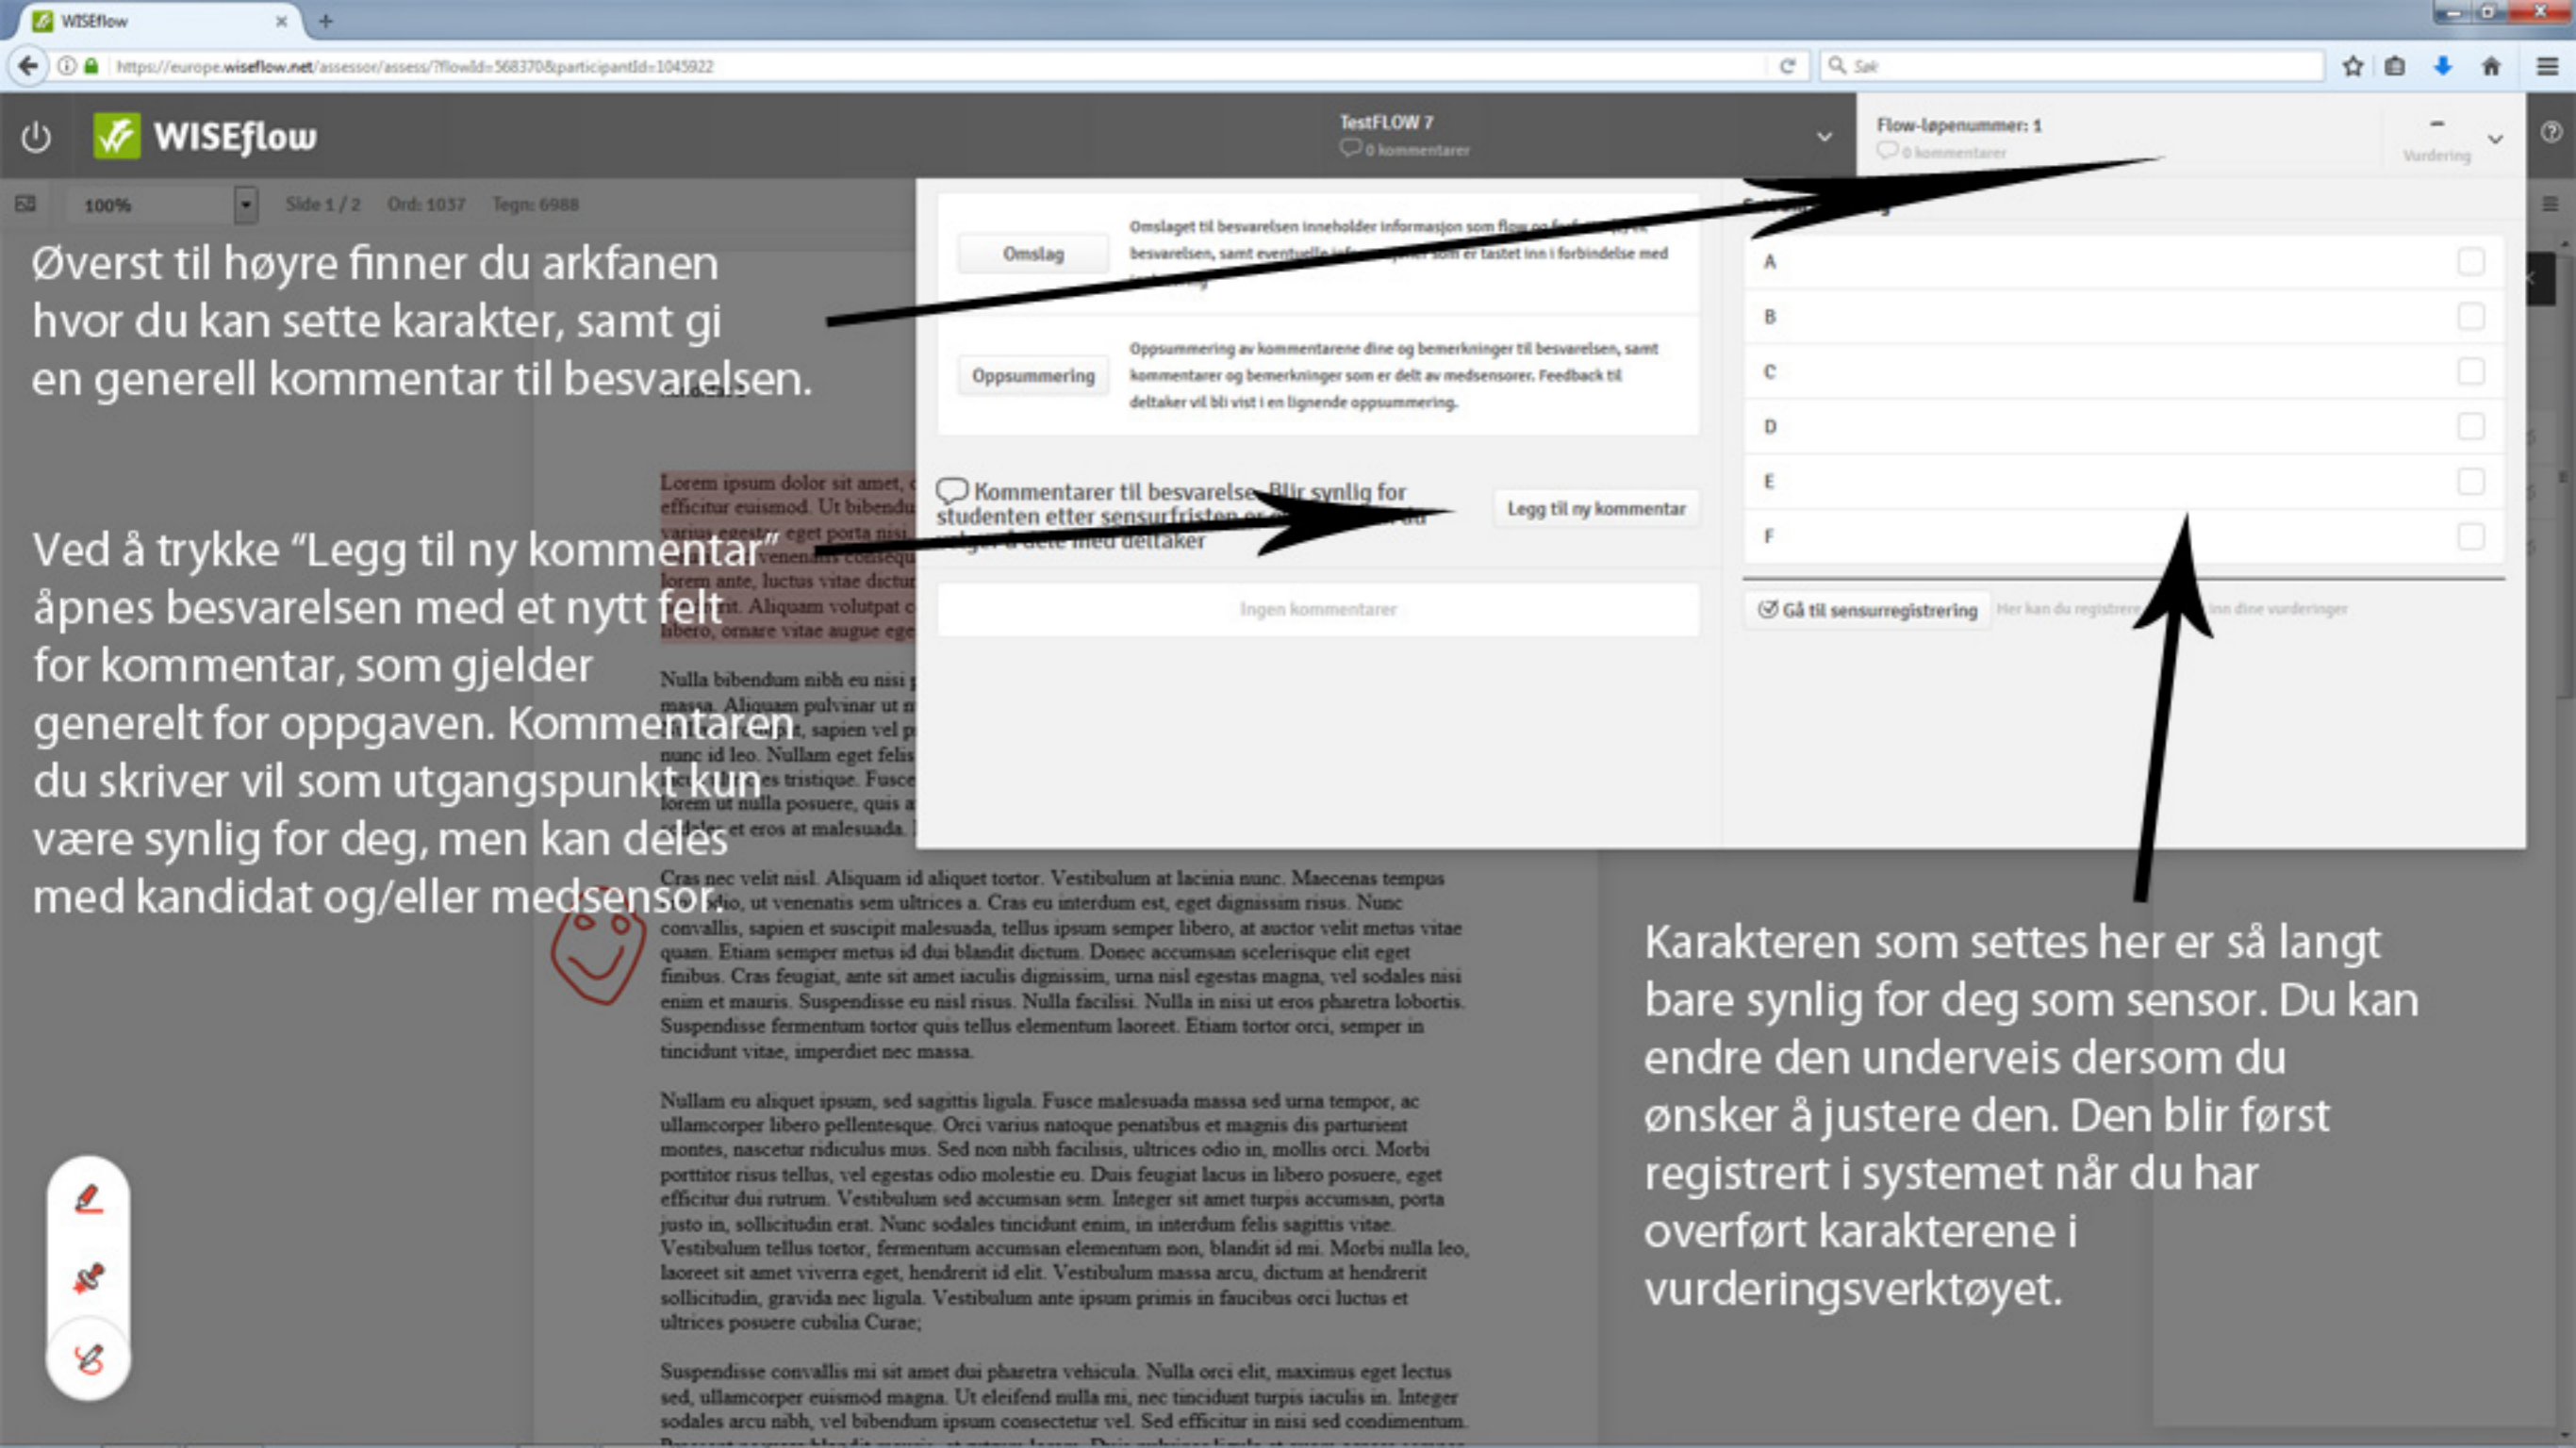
WISEflow

https://europe.wiseflow.net/assessor/assess/?flowId=568370&participantId=1045922

Søk

WISEflow

TestFLOW 7
0 kommentarer

Flow-løpenummer: 1
0 kommentarer

Vurdering

100%

Side 1 / 2 Ord: 1037 Tegn: 6988

Øverst til høyre finner du arkfanen hvor du kan sette karakter, samt gi en generell kommentar til besvarelsen.

Omslag

Omslaget til besvarelsen inneholder informasjon som flow og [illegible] besvarelsen, samt eventuelle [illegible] er tastet inn i forbindelse med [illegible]

Oppsummering

Oppsummering av kommentarene dine og bemerkninger til besvarelsen, samt kommentarer og bemerkninger som er delt av medsensorer. Feedback til deltaker vil bli vist i en lignende oppsummering.

Kommentarer til besvarelse. Blir synlig for studenten etter sensurfristen er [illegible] velger å dele med deltaker

Legg til ny kommentar

Ingen kommentarer

A
B
C
D
E
F

Gå til sensurregistrering

Her kan du registrere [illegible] inn dine vurderinger

Ved å trykke "Legg til ny kommentar" åpnes besvarelsen med et nytt felt for kommentar, som gjelder generelt for oppgaven. Kommentaren du skriver vil som utgangspunkt kun være synlig for deg, men kan deles med kandidat og/eller medsensor.

Lorem ipsum dolor sit amet, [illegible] efficitur euismod. Ut bibendu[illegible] varius egestas eget porta nisi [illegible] venenatis consequ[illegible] lorem ante, luctus vitae dictu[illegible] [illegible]t. Aliquam volutpat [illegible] libero, ornare vitae augue eg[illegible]

Nulla bibendum nibh eu nisi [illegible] massa. Aliquam pulvinar ut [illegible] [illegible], sapien vel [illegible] nunc id leo. Nullam eget felis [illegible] tristique. Fusce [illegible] lorem ut nulla posuere, quis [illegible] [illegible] et eros at malesuada. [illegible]

Cras nec velit nisl. Aliquam id aliquet tortor. Vestibulum at lacinia nunc. Maecenas tempus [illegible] odio, ut venenatis sem ultrices a. Cras eu interdum est, eget dignissim risus. Nunc convallis, sapien et suscipit malesuada, tellus ipsum semper libero, at auctor velit metus vitae quam. Etiam semper metus id dui blandit dictum. Donec accumsan scelerisque elit eget finibus. Cras feugiat, ante sit amet iaculis dignissim, urna nisl egestas magna, vel sodales nisi enim et mauris. Suspendisse eu nisl risus. Nulla facilisi. Nulla in nisi ut eros pharetra lobortis. Suspendisse fermentum tortor quis tellus elementum laoreet. Etiam tortor orci, semper in tincidunt vitae, imperdiet nec massa.

Nullam eu aliquet ipsum, sed sagittis ligula. Fusce malesuada massa sed urna tempor, ac ullamcorper libero pellentesque. Orci varius natoque penatibus et magnis dis parturient montes, nascetur ridiculus mus. Sed non nibh facilisis, ultrices odio in, mollis orci. Morbi porttitor risus tellus, vel egestas odio molestie eu. Duis feugiat lacus in libero posuere, eget efficitur dui rutrum. Vestibulum sed accumsan sem. Integer sit amet turpis accumsan, porta justo in, sollicitudin erat. Nunc sodales tincidunt enim, in interdum felis sagittis vitae. Vestibulum tellus tortor, fermentum accumsan elementum non, blandit id mi. Morbi nulla leo, laoreet sit amet viverra eget, hendrerit id elit. Vestibulum massa arcu, dictum at hendrerit sollicitudin, gravida nec ligula. Vestibulum ante ipsum primis in faucibus orci luctus et ultrices posuere cubilia Curae;

Suspendisse convallis mi sit amet dui pharetra vehicula. Nulla orci elit, maximus eget lectus sed, ullamcorper euismod magna. Ut eleifend nulla mi, nec tincidunt turpis iaculis in. Integer sodales arcu nibh, vel bibendum ipsum consectetur vel. Sed efficitur in nisi sed condimentum.

Karakteren som settes her er så langt bare synlig for deg som sensor. Du kan endre den underveis dersom du ønsker å justere den. Den blir først registrert i systemet når du har overført karakterene i vurderingsverktøyet.